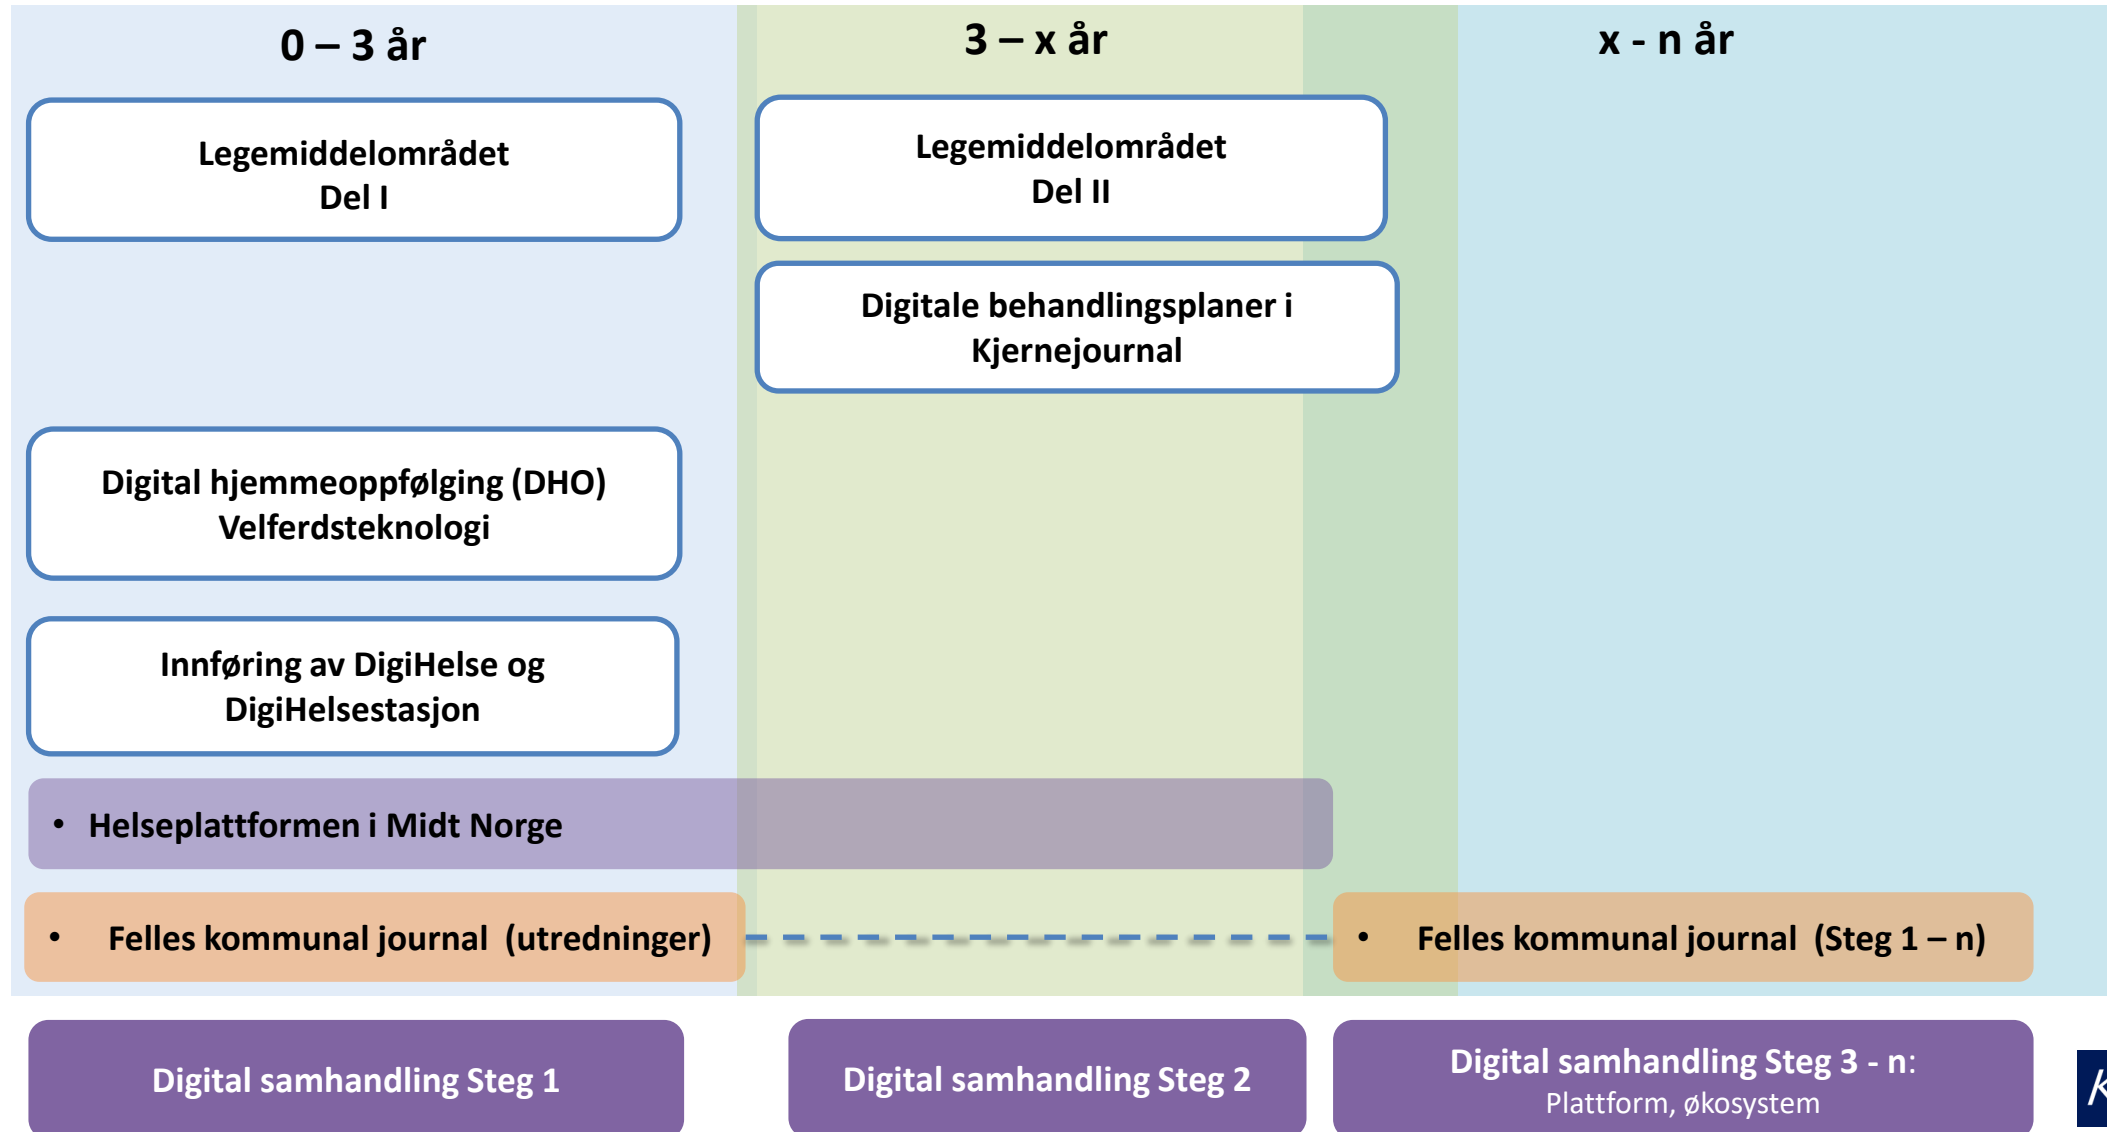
0 – 3 år

3 – x år

x - n år

Legemiddelområdet
Del I

Legemiddelområdet
Del II

Digitale behandlingsplaner i Kjernejournal

Digital hjemmeoppfølging (DHO)
Velferdsteknologi

Innføring av DigiHelse og DigiHelsestasjon

• Helseplattformen i Midt Norge

• Felles kommunal journal (utredninger)

• Felles kommunal journal (Steg 1 – n)

Digital samhandling Steg 1

Digital samhandling Steg 2

Digital samhandling Steg 3 - n:
Plattform, økosystem